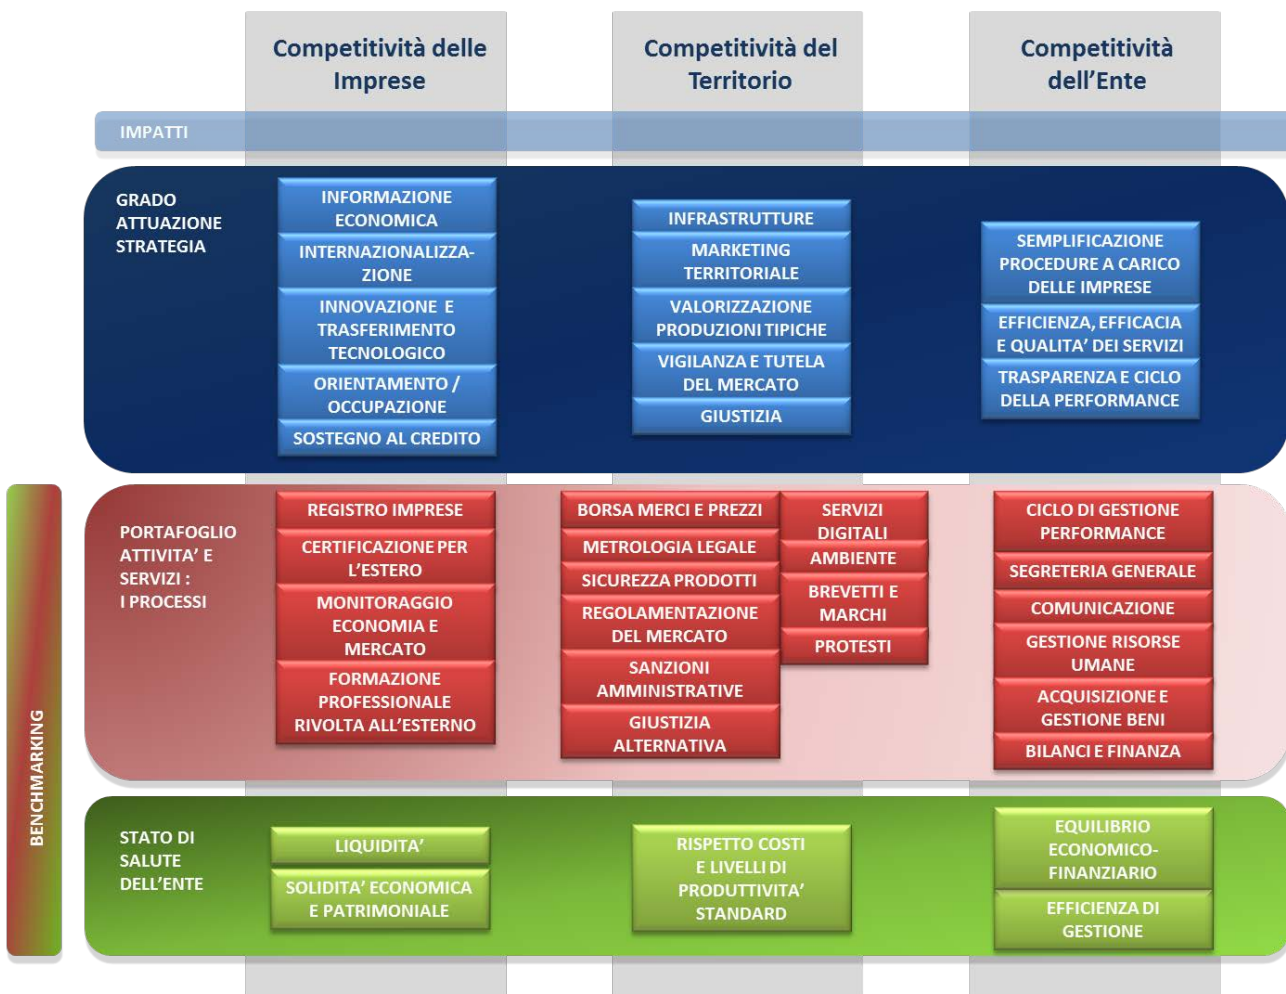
Competitività delle Imprese

Competitività del Territorio

Competitività dell'Ente

IMPATTI

GRADO ATTUAZIONE STRATEGIA

INFORMAZIONE ECONOMICA
INTERNAZIONALIZZAZIONE
INNOVAZIONE E TRASFERIMENTO TECNOLOGICO
ORIENTAMENTO / OCCUPAZIONE
SOSTEGNO AL CREDITO

INFRASTRUTTURE
MARKETING TERRITORIALE
VALORIZZAZIONE PRODUZIONI TIPICHE
VIGILANZA E TUTELA DEL MERCATO
GIUSTIZIA

SEMPLIFICAZIONE PROCEDURE A CARICO DELLE IMPRESE
EFFICIENZA, EFFICACIA E QUALITA' DEI SERVIZI
TRASPARENZA E CICLO DELLA PERFORMANCE

BENCHMARKING

PORTAFOGLIO ATTIVITA' E SERVIZI : I PROCESSI

REGISTRO IMPRESE
CERTIFICAZIONE PER L'ESTERO
MONITORAGGIO ECONOMIA E MERCATO
FORMAZIONE PROFESSIONALE RIVOLTA ALL'ESTERNO

BORSA MERCI E PREZZI
METROLOGIA LEGALE
SICUREZZA PRODOTTI
REGOLAMENTAZIONE DEL MERCATO
SANZIONI AMMINISTRATIVE
GIUSTIZIA ALTERNATIVA

SERVIZI DIGITALI
AMBIENTE
BREVETTI E MARCHI
PROTESTI

CICLO DI GESTIONE PERFORMANCE
SEGRETERIA GENERALE
COMUNICAZIONE
GESTIONE RISORSE UMANE
ACQUISIZIONE E GESTIONE BENI
BILANCI E FINANZA

STATO DI SALUTE DELL'ENTE

LIQUIDITA'
SOLIDITA' ECONOMICA E PATRIMONIALE

RISPETTO COSTI E LIVELLI DI PRODUTTIVITA' STANDARD

EQUILIBRIO ECONOMICO-FINANZIARIO
EFFICIENZA DI GESTIONE